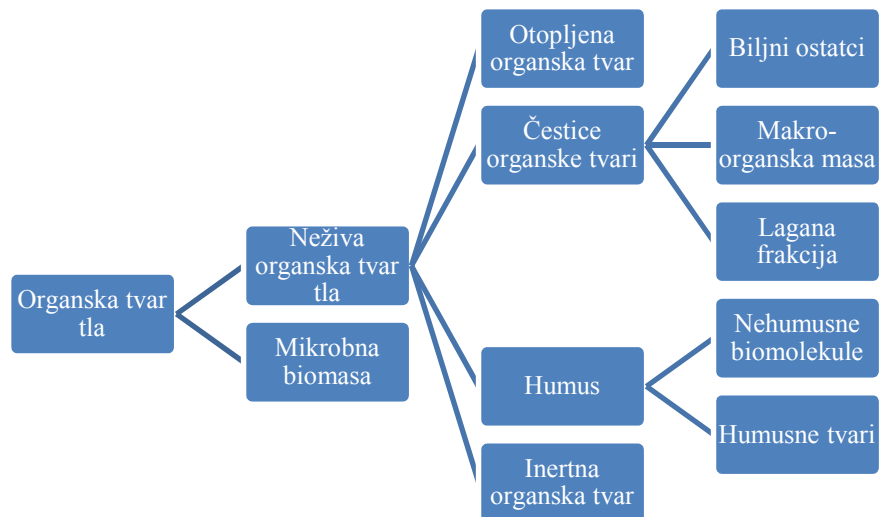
Organska tvar tla

Neživa organska tvar tla

Mikrobna biomasa

Otopljena organska tvar

Čestice organske tvari

Humus

Inertna organska tvar

Biljni ostatci

Makro-organska masa

Lagana frakcija

Nehumusne biomolekule

Humusne tvari